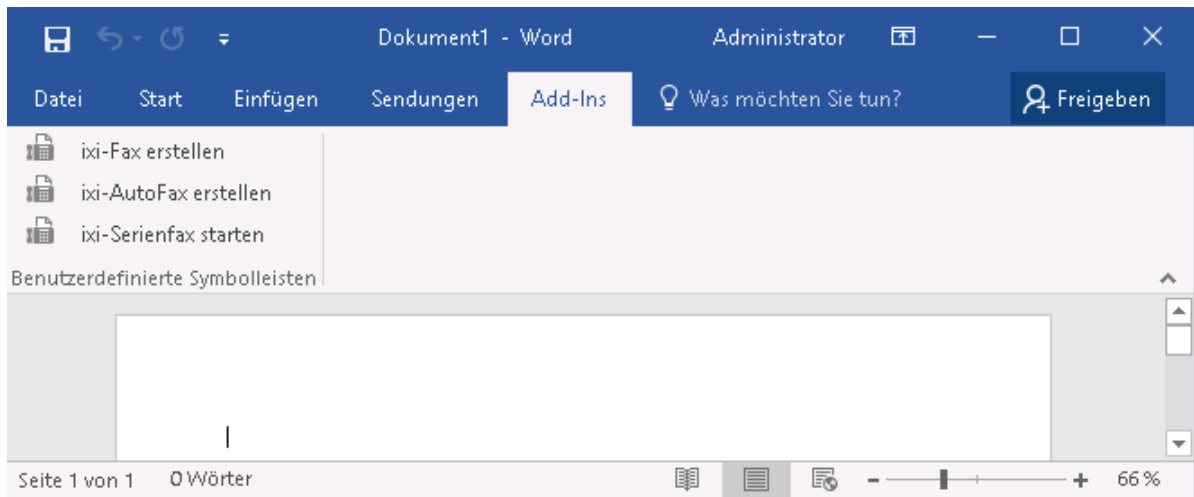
Dokument1 - Word

Administrator

Datei

Start

Einfügen

Sendungen

Add-Ins

Was möchten Sie tun?

Freigeben

ixi-Fax erstellen

ixi-AutoFax erstellen

ixi-Serienfax starten

Benutzerdefinierte Symbolleisten

Seite 1 von 1

0 Wörter

66 %